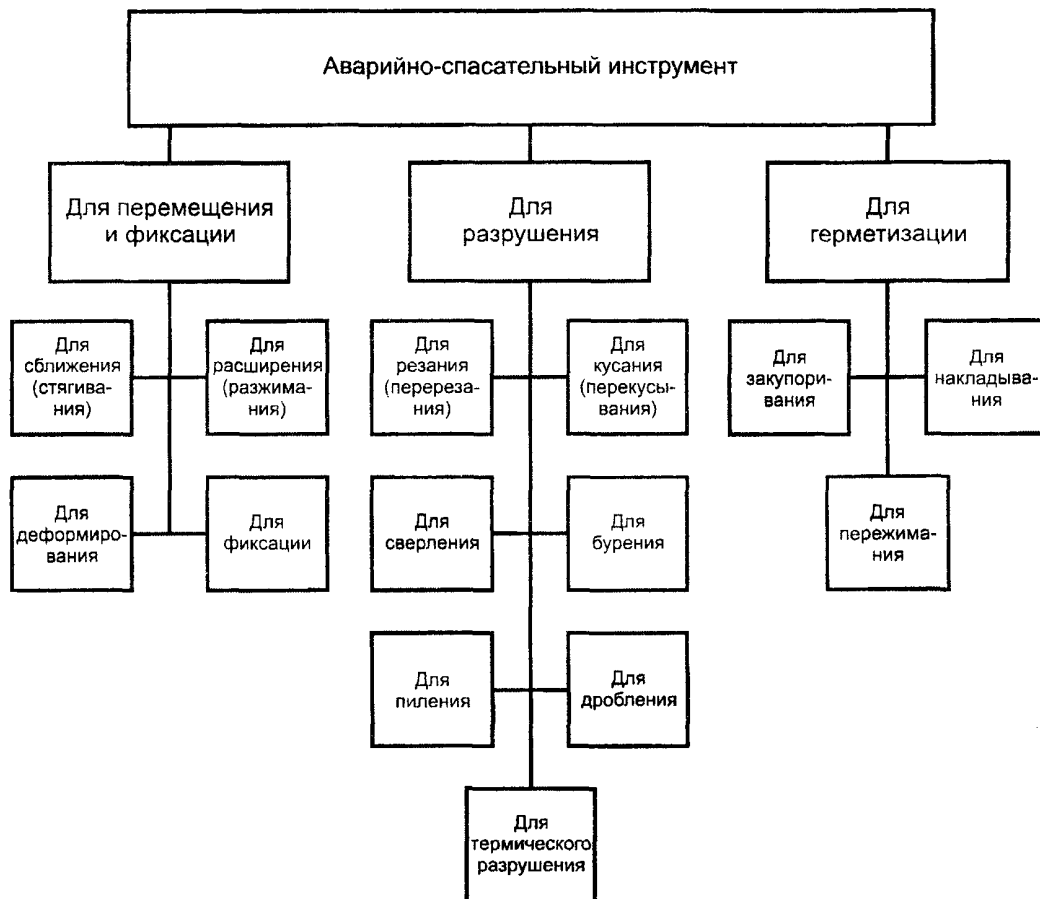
Аварийно-спасательный инструмент

Для перемещения и фиксации

Для разрушения

Для герметизации

Для сближения (стягивания)

Для расширения (разжимания)

Для деформирования

Для фиксации

Для резания (перерезания)

Для кусания (перекусывания)

Для сверления

Для бурения

Для пиления

Для дробления

Для термического разрушения

Для закупоривания

Для накладывания

Для пережимания